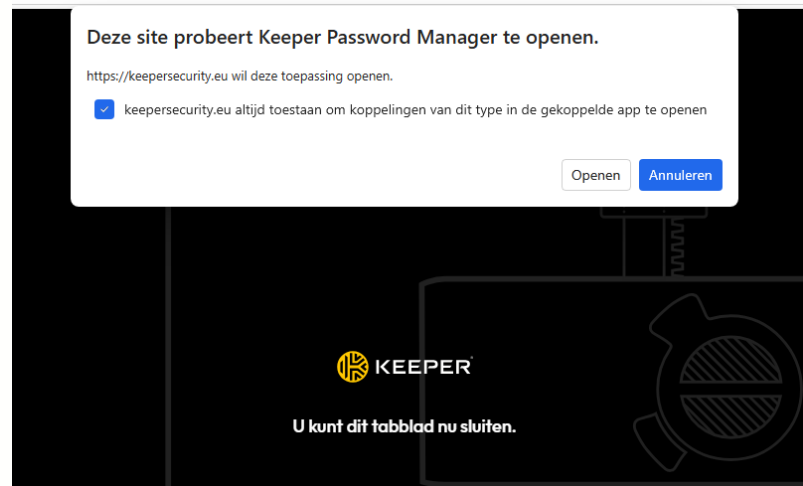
Deze site probeert Keeper Password Manager te openen.

https://keepersecurity.eu wil deze toepassing openen.

keepersecurity.eu altijd toestaan om koppelingen van dit type in de gekoppelde app te openen

Openen

Annuleren

KEEPER

U kunt dit tabblad nu sluiten.